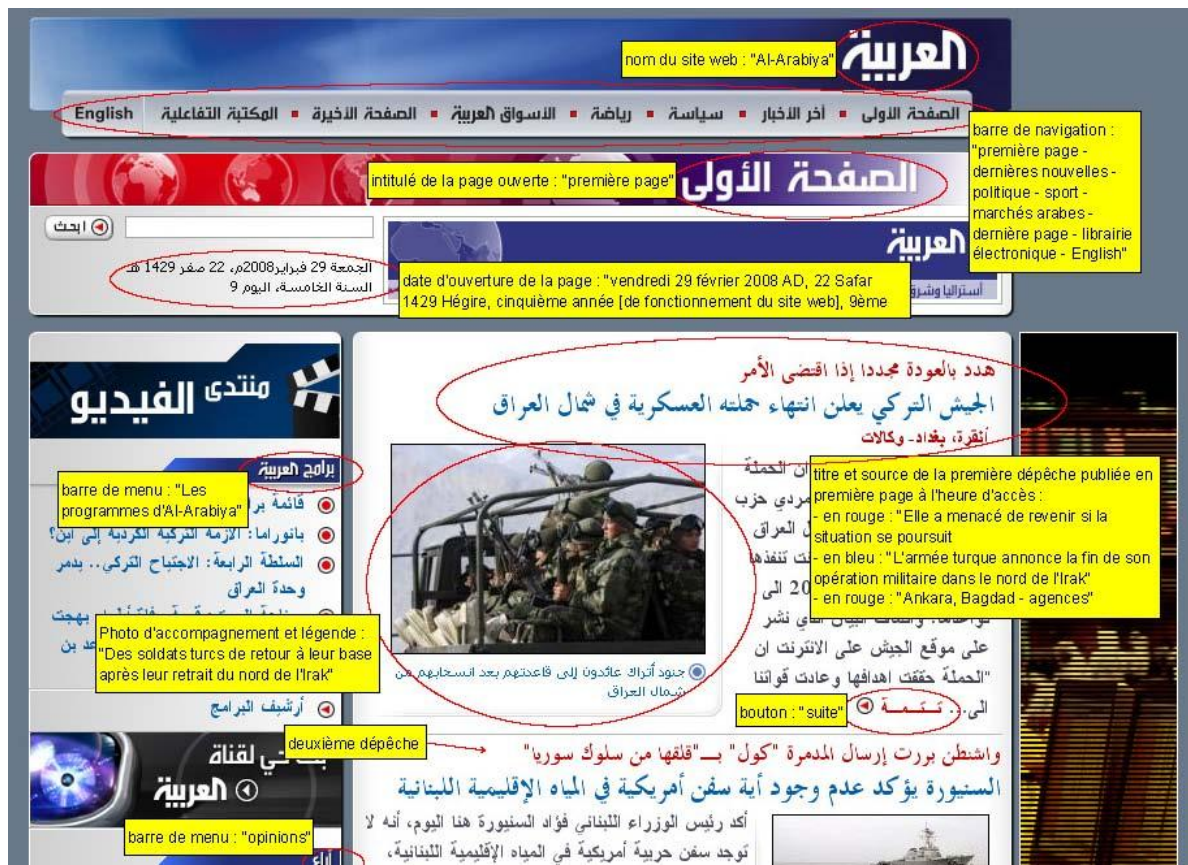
العربية

nom du site web : "Al-Arabiya"

English ▪ المكتبة التفاعلية ▪ الصفحة الأخيرة ▪ الأسواق العربية ▪ رياضة ▪ سياسة ▪ أخر الأخبار ▪ الصفحة الأولى

barre de navigation : "première page - dernières nouvelles - politique - sport - marchés arabes - dernière page - librairie électronique - English"

الصفحة الأولى

intitulé de la page ouverte : "première page"

ابحث

العربية

الجمعة 29 فبراير2008م، 22 صفر 1429 هـ
السنة الخامسة، اليوم 9

date d'ouverture de la page : "vendredi 29 février 2008 AD, 22 Safar 1429 Hégire, cinquième année [de fonctionnement du site web], 9ème

أستراليا وشرق

منتدى الفيديو

برامج العربية

barre de menu : "Les programmes d'Al-Arabiya"

قائمة بر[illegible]

بانوراما: "الأزمة التركية الكردية إلى أين؟"

السلطة الرابعة: الاجتياح التركي.. يدمر وحدة العراق

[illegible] بهجت

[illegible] بن

Photo d'accompagnement et légende : "Des soldats turcs de retour à leur base après leur retrait du nord de l'Irak"

أرشيف البرامج

هدد بالعودة مجددا إذا اقتضى الأمر

الجيش التركي يعلن انتهاء حملته العسكرية في شمال العراق

أنقرة، بغداد- وكالات

titre et source de la première dépêche publiée en première page à l'heure d'accès :
- en rouge : "Elle a menacé de revenir si la situation se poursuit
- en bleu : "L'armée turque annonce la fin de son opération militaire dans le nord de l'Irak"
- en rouge : "Ankara, Bagdad - agences"

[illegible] الحملة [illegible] مردي حزب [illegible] العراق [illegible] تنفذها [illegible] 20 الى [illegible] نشر على موقع الجيش على الانترنت ان "الحملة حققت اهدافها وعادت قواتنا الى...

جنود أتراك عائدون إلى قاعدتهم بعد انسحابهم من شمال العراق

تتمة

bouton : "suite"

deuxième dépêche

واشنطن بررت إرسال المدمرة "كول" بـ"قلقها من سلوك سوريا"

السنيورة يؤكد عدم وجود أية سفن أمريكية في المياه الإقليمية اللبنانية

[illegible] لقناة العربية

barre de menu : "opinions"

آراء

أكد رئيس الوزراء اللبناني فؤاد السنيورة هنا اليوم، أنه لا توجد سفن حربية أمريكية في المياه الإقليمية اللبنانية،